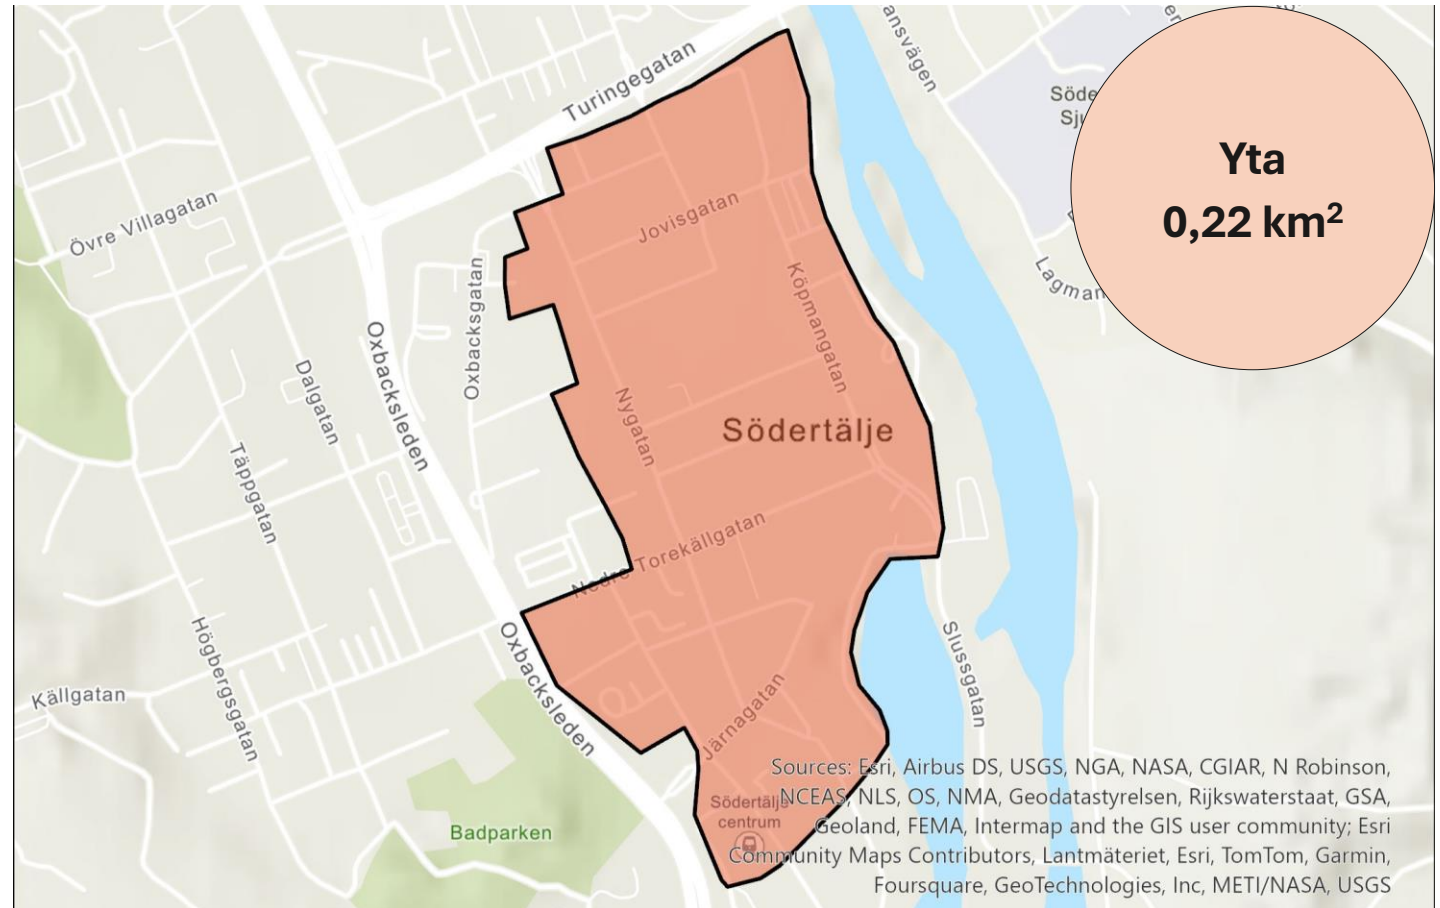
Turingegatan

ansvägen

Söde
Sj

Yta
0,22 km$^2$

Övre Villagatan

Jovisgatan

Lagman

Oxbacksgatan

Köpmangatan

Oxbacksleden

Dalgatan

Nygatan

Södertälje

Täppgatan

Nedre Torekällgatan

Högbergsgatan

Oxbacksleden

Slussgatan

Källgatan

Järnagatan

Södertälje centrum

Badparken

Sources: Esri, Airbus DS, USGS, NGA, NASA, CGIAR, N Robinson, NCEAS, NLS, OS, NMA, Geodatastyrelsen, Rijkswaterstaat, GSA, Geoland, FEMA, Intermap and the GIS user community; Esri Community Maps Contributors, Lantmäteriet, Esri, TomTom, Garmin, Foursquare, GeoTechnologies, Inc, METI/NASA, USGS